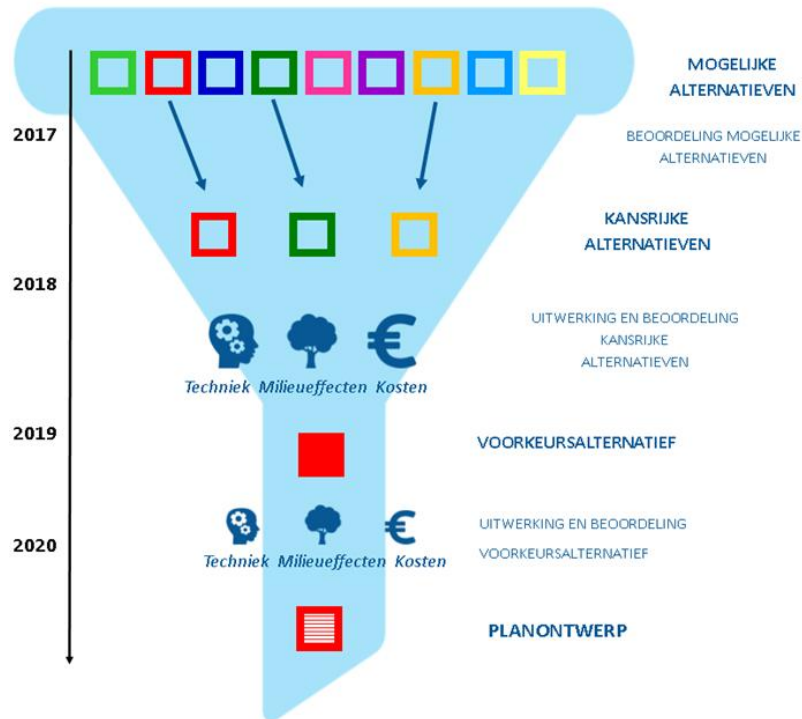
MOGELIJKE ALTERNATIEVEN

2017

BEOORDELING MOGELIJKE ALTERNATIEVEN

KANSRIJKE ALTERNATIEVEN

2018

UITWERKING EN BEOORDELING KANSRIJKE ALTERNATIEVEN

Techniek Milieueffecten Kosten

2019

VOORKEURSALTERNATIEF

UITWERKING EN BEOORDELING VOORKEURSALTERNATIEF

2020

Techniek Milieueffecten Kosten

PLANONTWERP